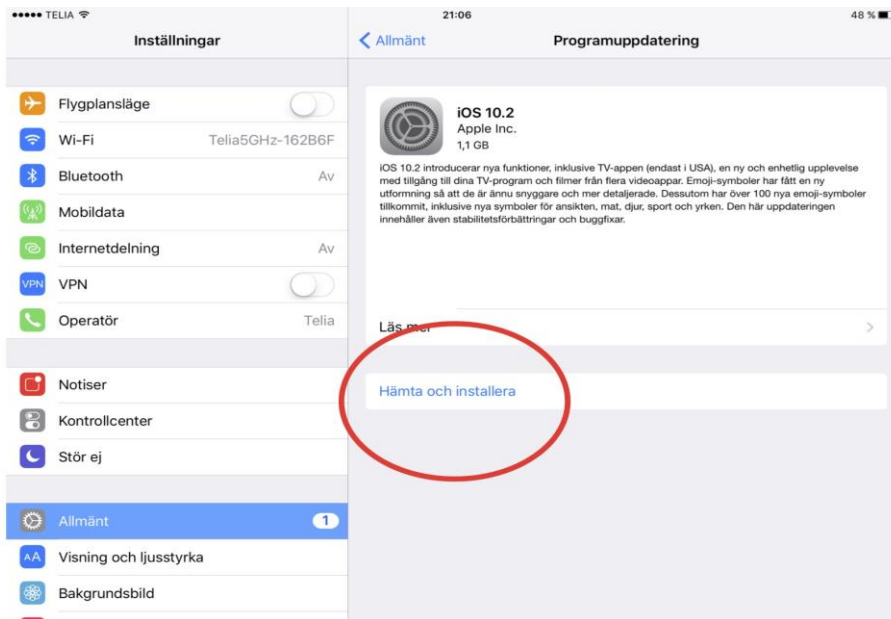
●●●●● TELIA
21:06
48 %

Inställningar

Flygplansläge
Wi-Fi Telia5GHz-162B6F
Bluetooth Av
Mobildata
Internetdelning Av
VPN VPN
Operatör Telia

Notiser
Kontrollcenter
Stör ej

Allmänt 1
AA Visning och ljusstyrka
Bakgrundsbild

Allmänt
Programuppdatering

iOS 10.2
Apple Inc.
1,1 GB

iOS 10.2 introducerar nya funktioner, inklusive TV-appen (endast i USA), en ny och enhetlig upplevelse med tillgång till dina TV-program och filmer från flera videoappar. Emoji-symboler har fått en ny utformning så att de är ännu snyggare och mer detaljerade. Dessutom har över 100 nya emoji-symboler tillkommit, inklusive nya symboler för ansikten, mat, djur, sport och yrken. Den här uppdateringen innehåller även stabilitetsförbättringar och buggfixar.

Läs mer

Hämta och installera